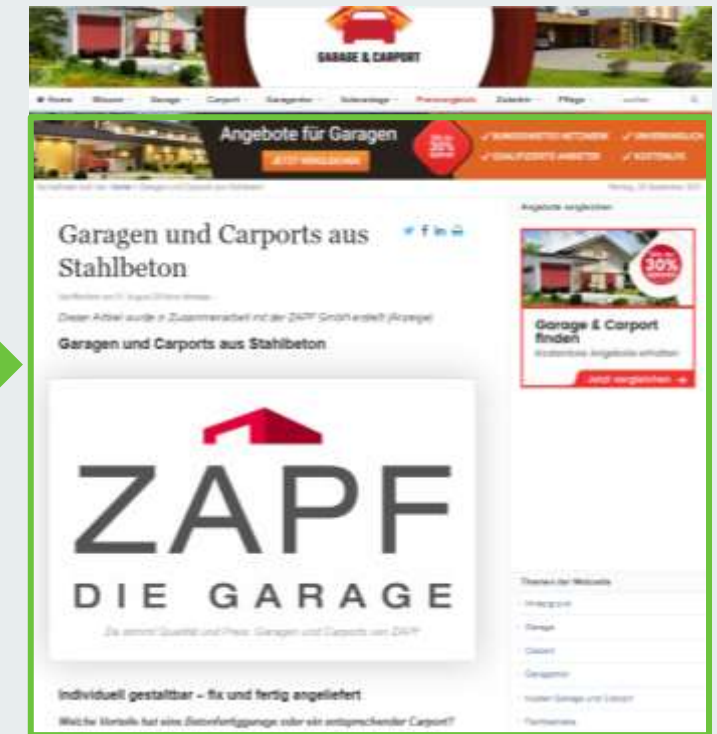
GARAGE & CARPORT

Home   Wissen   Garage   Carport   Garagentor   Solaranlage   Preisvergleich   Zubehör   Pflege   suchen

Angebote für Garagen
JETZT VERGLEICHEN
30%
✓ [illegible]   ✓ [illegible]
✓ QUALIFIZIERTE ANBIETER   ✓ KOSTENLOS

Sie befinden sich hier: Home > Garagen und Carports aus Stahlbeton

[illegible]

Angebote vergleichen

Garagen und Carports aus Stahlbeton

Veröffentlicht am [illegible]

Dieser Artikel wurde in Zusammenarbeit mit der ZAPF GmbH erstellt (Anzeige)

Garagen und Carports aus Stahlbeton

ZAPF
DIE GARAGE

Da stimmt Qualität und Preis: Garagen und Carports von ZAPF

Individuell gestaltbar – fix und fertig angeliefert

Welche Vorteile hat eine Betonfertiggarage oder ein entsprechender Carport?

30%
Garage & Carport finden
Kostenlose Angebote erhalten
Jetzt vergleichen

Themen der Webseite
Hintergrund
Garage
Carport
Garagentor
Kosten Garage und Carport
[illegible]